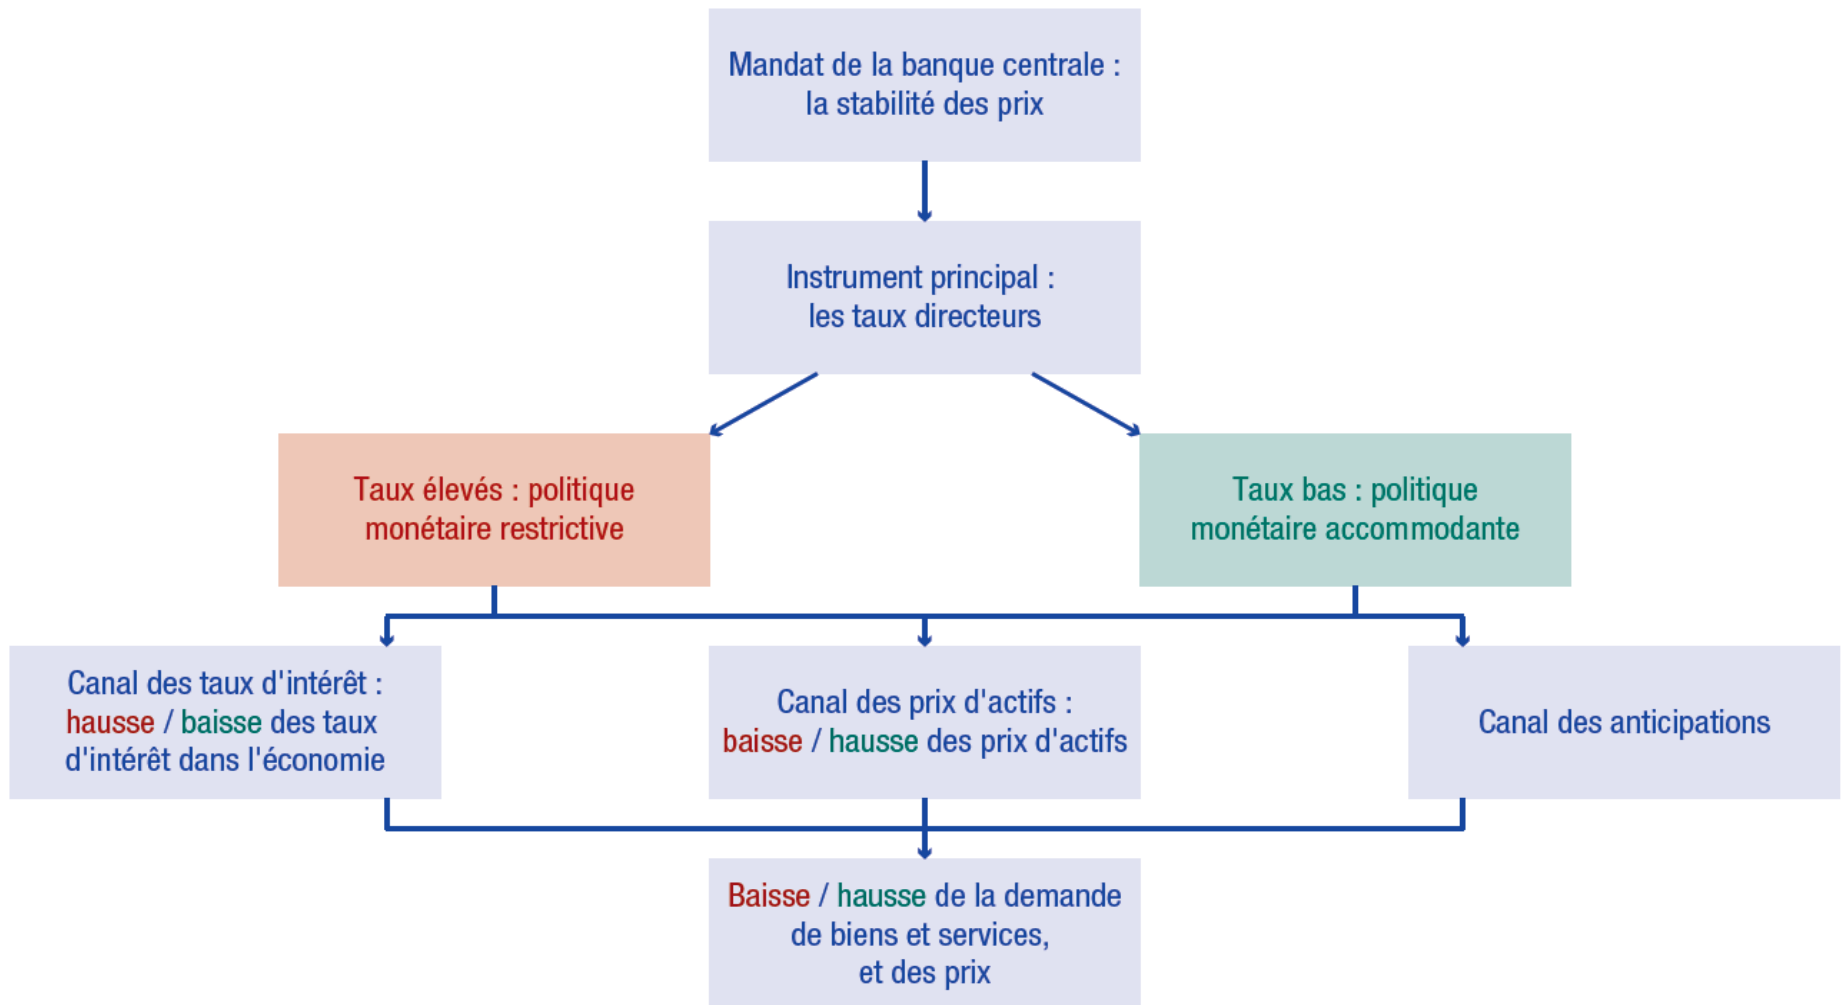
Mandat de la banque centrale : la stabilité des prix

Instrument principal : les taux directeurs

Taux élevés : politique monétaire restrictive

Taux bas : politique monétaire accommodante

Canal des taux d'intérêt : hausse / baisse des taux d'intérêt dans l'économie

Canal des prix d'actifs : baisse / hausse des prix d'actifs

Canal des anticipations

Baisse / hausse de la demande de biens et services, et des prix